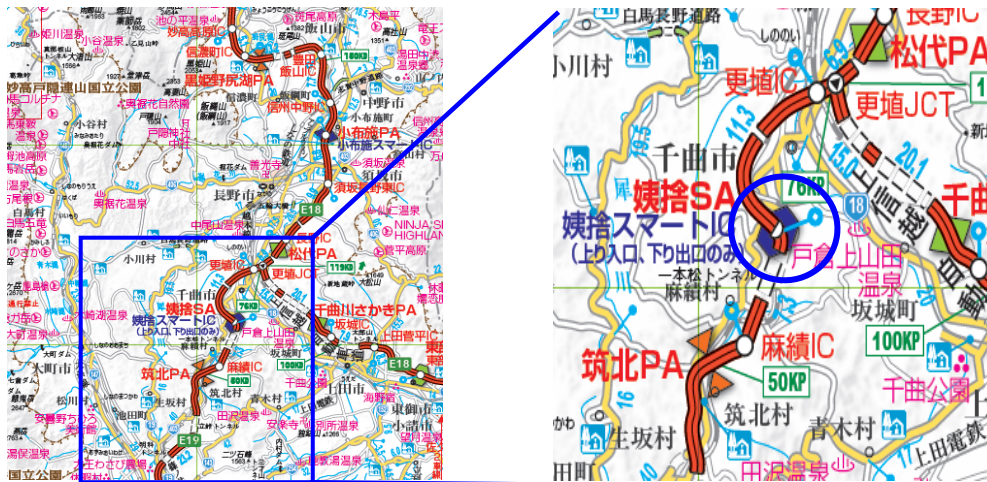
池の平温泉
妙高高原IC
信濃町IC
黒姫野尻湖PA
豊田飯山IC
信州中野IC
小布施PA
小布施スマートIC
須坂長野東IC
長野市
中野市
須坂市
妙高戸隠連山国立公園
小谷村
戸隠神社
奥裾花温泉
中尾山温泉
長野IC
松代PA
更埴IC
更埴JCT
119KP
千曲市
千曲川さかきPA
坂城IC
姨捨SA
姨捨スマートIC
(上り入口、下り出口のみ)
76KP
戸倉上山田温泉
小川村
麻績IC
80KP
100KP
筑北PA
筑北村
坂城町
青木村
上田市
生坂村
田沢温泉
E18
E19
千曲公園
東御市
小諸市

白馬長野道路
長野IC
松代PA
小川村
更埴IC
更埴JCT
千曲市
姨捨SA
76KP
18
姨捨スマートIC
(上り入口、下り出口のみ)
戸倉上山田温泉
一本松トンネル
麻績村
坂城町
筑北PA
麻績IC
50KP
100KP
筑北村
千曲公園
生坂村
青木村
田沢温泉
上田電鉄
上信越